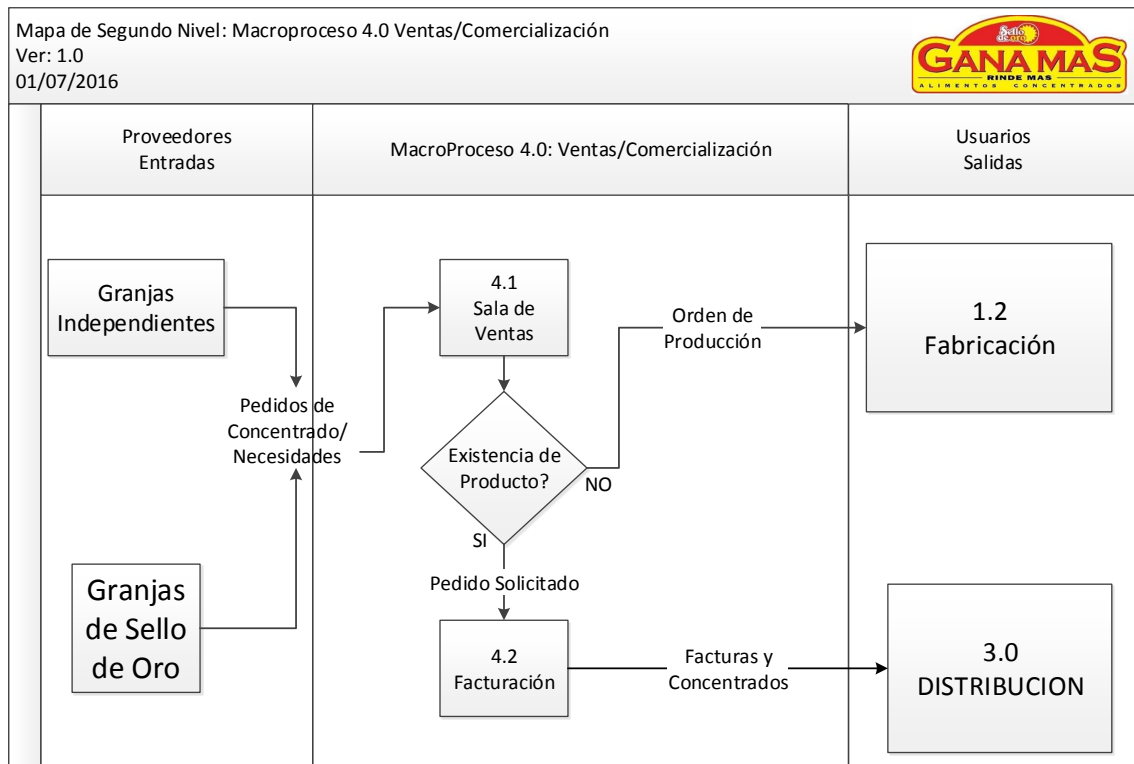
Mapa de Segundo Nivel: Macroproceso 4.0 Ventas/Comercialización
Ver: 1.0
01/07/2016

Sello de oro
GANA MAS
RINDE MAS
ALIMENTOS CONCENTRADOS

Proveedores
Entradas

MacroProceso 4.0: Ventas/Comercialización

Usuarios
Salidas

Granjas Independientes

Pedidos de Concentrado/ Necesidades

Granjas de Sello de Oro

4.1
Sala de Ventas

Existencia de Producto?

NO

SI

Orden de Producción

1.2
Fabricación

Pedido Solicitado

4.2
Facturación

Facturas y Concentrados

3.0
DISTRIBUCION